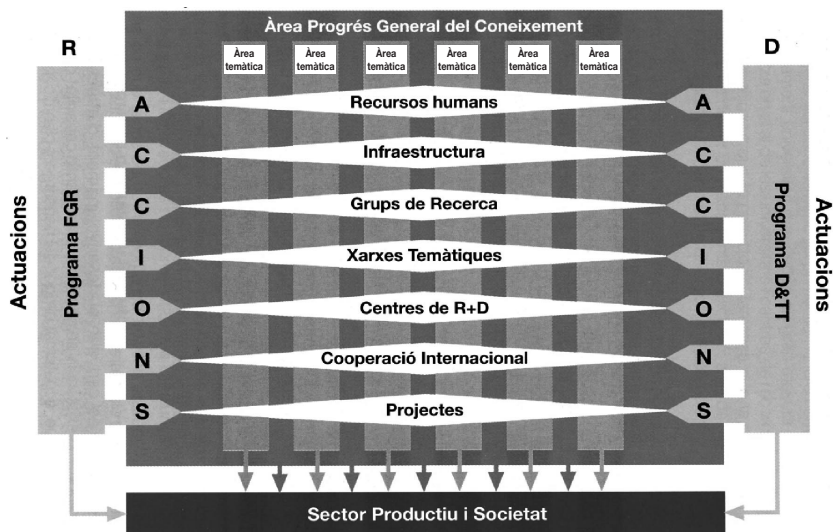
Àrea Progrés General del Coneixement

Àrea temàtica
Àrea temàtica
Àrea temàtica
Àrea temàtica
Àrea temàtica
Àrea temàtica

R

Actuacions

Programa FGR

A
C
C
I
O
N
S

Recursos humans
Infraestructura
Grups de Recerca
Xarxes Temàtiques
Centres de R+D
Cooperació Internacional
Projectes

D

A
C
C
I
O
N
S

Programa D&T

Actuacions

Sector Productiu i Societat